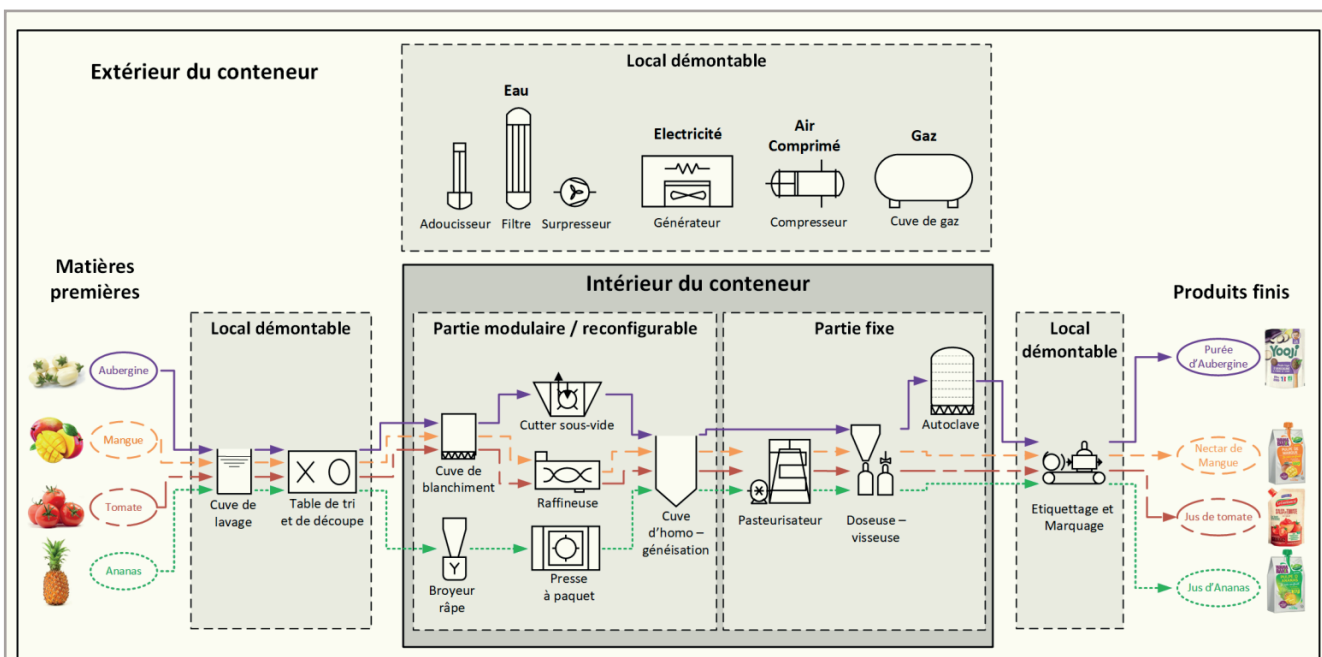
Extérieur du conteneur

Local démontable

Eau

Electricité

Air Comprimé

Gaz

Adoucisseur

Filtre

Surpresseur

Générateur

Compresseur

Cuve de gaz

Matières premières

Intérieur du conteneur

Produits finis

Local démontable

Partie modulaire / reconfigurable

Partie fixe

Local démontable

Aubergine

Mangue

Tomate

Ananas

Cuve de lavage

Table de tri et de découpe

Cuve de blanchiment

Cutter sous-vide

Raffineuse

Broyeur râpe

Presse à paquet

Cuve d'homo – généisation

Pasteurisateur

Doseuse – visseuse

Autoclave

Etiquettage et Marquage

Purée d'Aubergine

Nectar de Mangue

Jus de tomate

Jus d'Ananas

Yooji